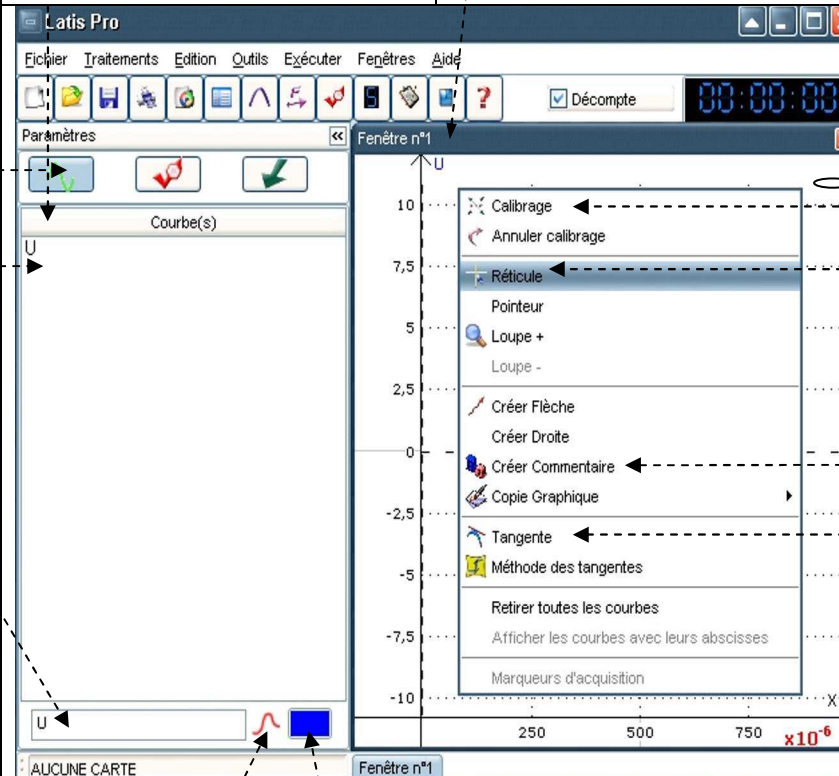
Latis Pro

Fichier Traitements Edition Outils Exécuter Fenêtres Aide

Décompte

00:00:00

Paramètres

Fenêtre n°1

Courbe(s)

U

U

10
7,5
5
2,5
0
-2,5
-5
-7,5
-10

Calibrage
Annuler calibrage
Réticule
Pointeur
Loupe +
Loupe -
Créer Flèche
Créer Droite
Créer Commentaire
Copie Graphique
Tangente
Méthode des tangentes
Retirer toutes les courbes
Afficher les courbes avec leurs abscisses
Marqueurs d'acquisition

X

250 500 750 $x10^{-6}$

U

AUCUNE CARTE

Fenêtre n°1